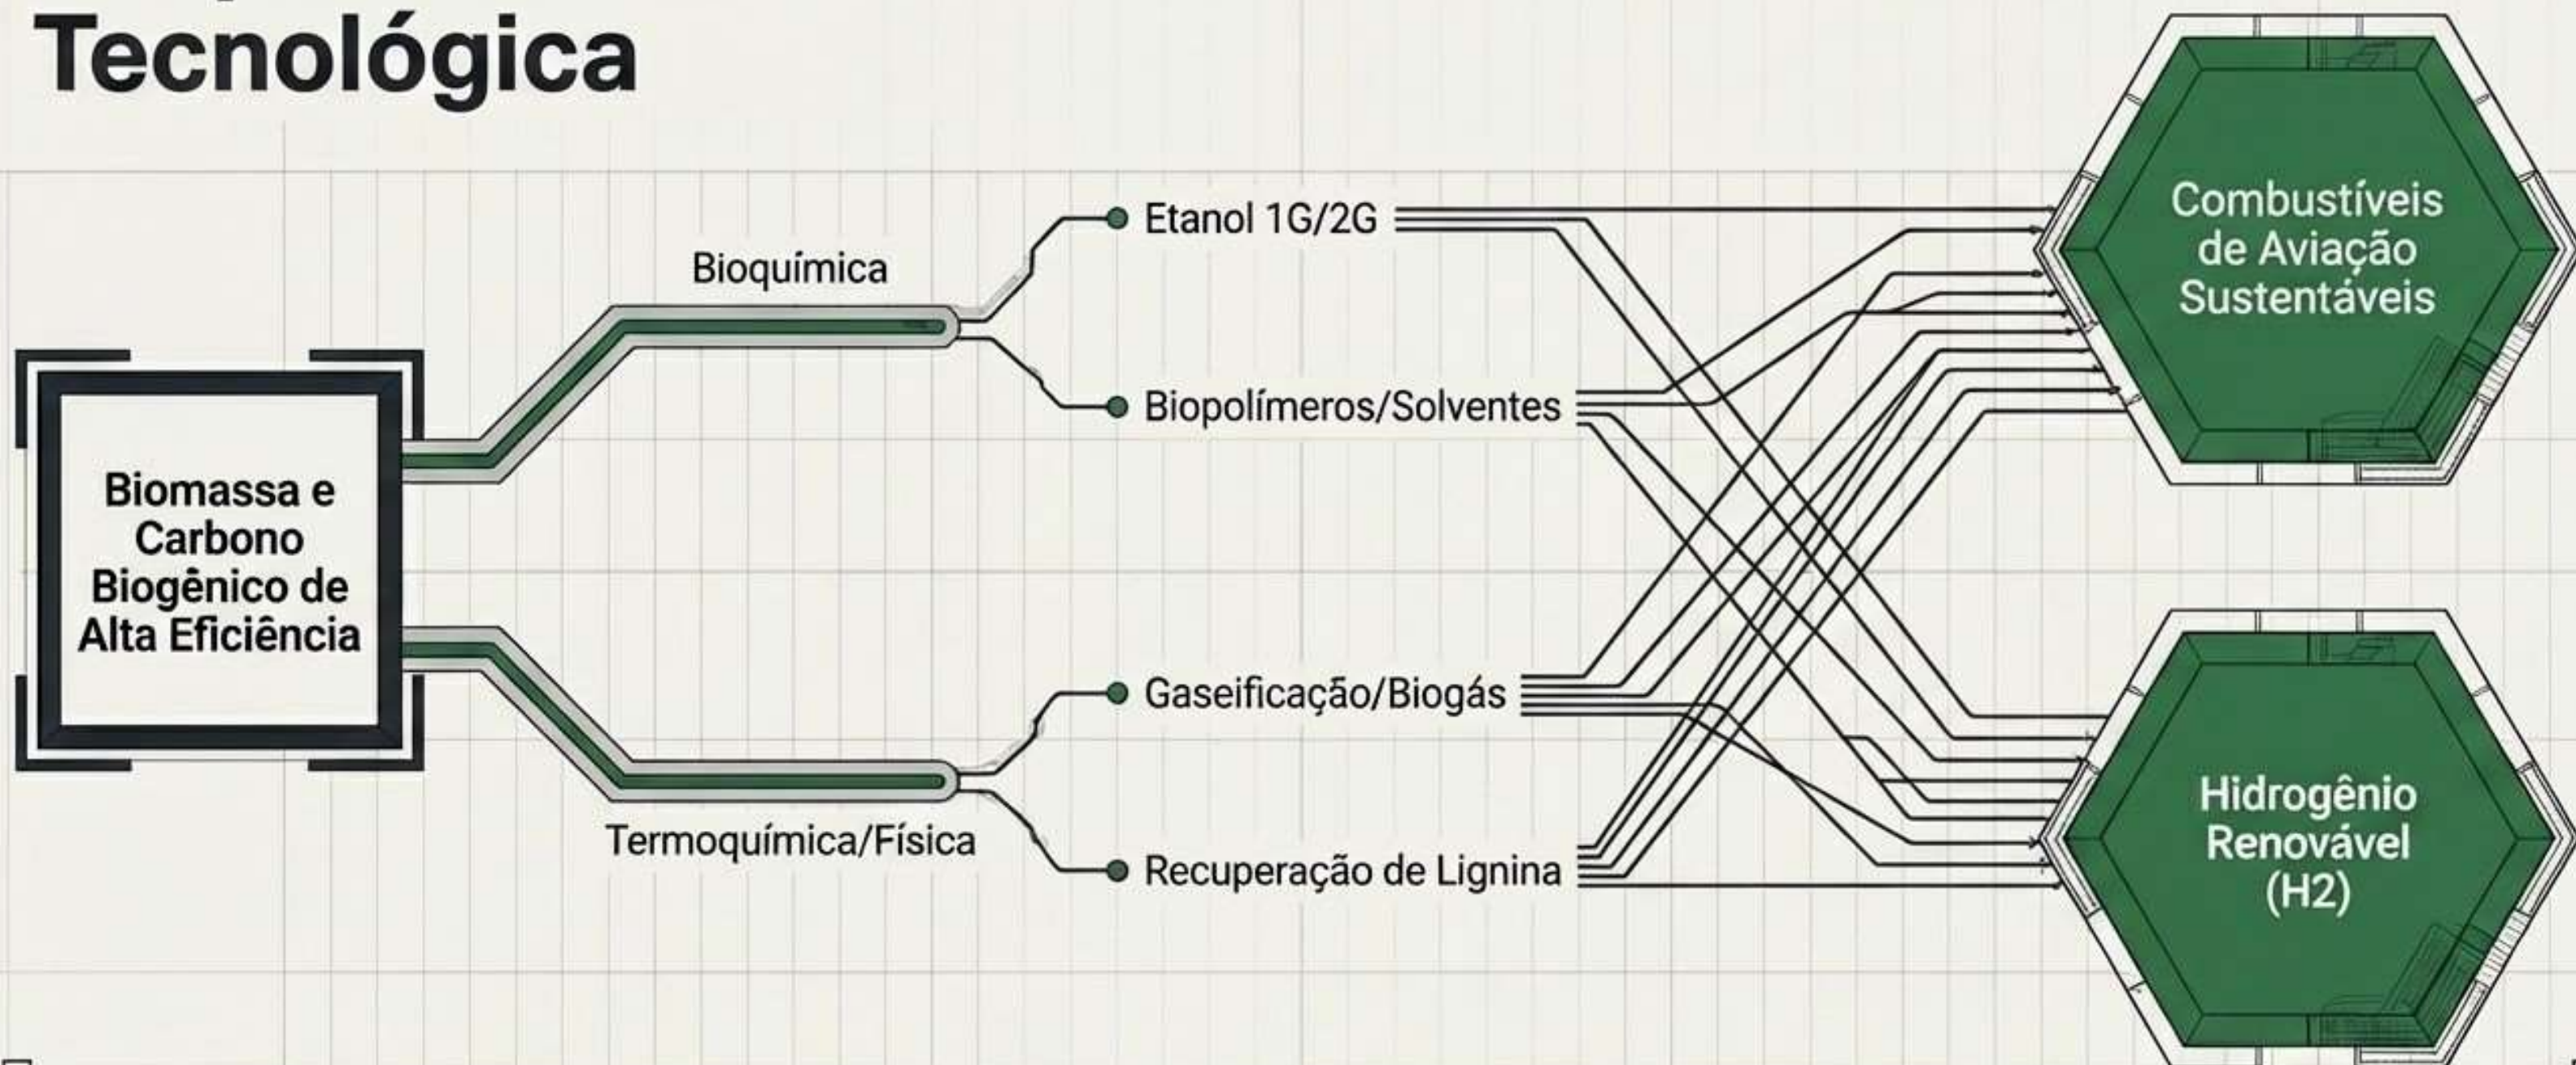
Tecnológica

Biomassa e Carbono Biogênico de Alta Eficiência

Bioquímica

Termoquímica/Física

Etanol 1G/2G

Biopolímeros/Solventes

Gaseificação/Biogás

Recuperação de Lignina

Combustíveis de Aviação Sustentáveis

Hidrogênio Renovável (H2)